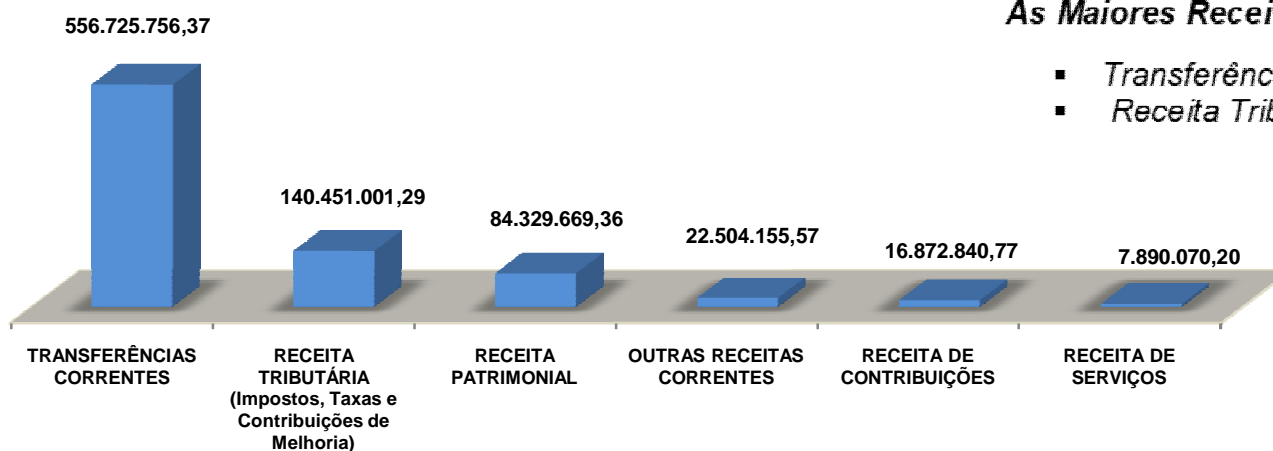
As Maiores Recei

- Transferênc
- Receita Trib

556.725.756,37

140.451.001,29

84.329.669,36

22.504.155,57

16.872.840,77

7.890.070,20

TRANSFERÊNCIAS CORRENTES

RECEITA TRIBUTÁRIA (Impostos, Taxas e Contribuições de Melhoria)

RECEITA PATRIMONIAL

OUTRAS RECEITAS CORRENTES

RECEITA DE CONTRIBUIÇÕES

RECEITA DE SERVIÇOS